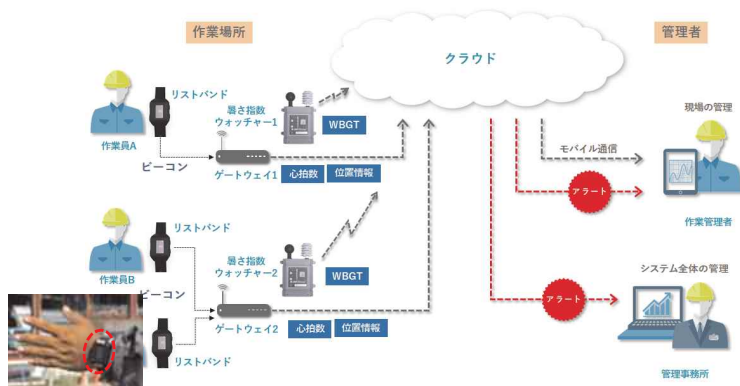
作業場所

クラウド

管理者

リストバンド

暑さ指数
ウォッチャー1

WBGT

作業員A

ビーコン

ゲートウェイ1

心拍数

位置情報

リストバンド

暑さ指数
ウォッチャー2

WBGT

作業員B

ビーコン

ゲートウェイ2

心拍数

位置情報

リストバンド

現場の管理

モバイル通信

アラート

作業管理者

システム全体の管理

アラート

管理事務所